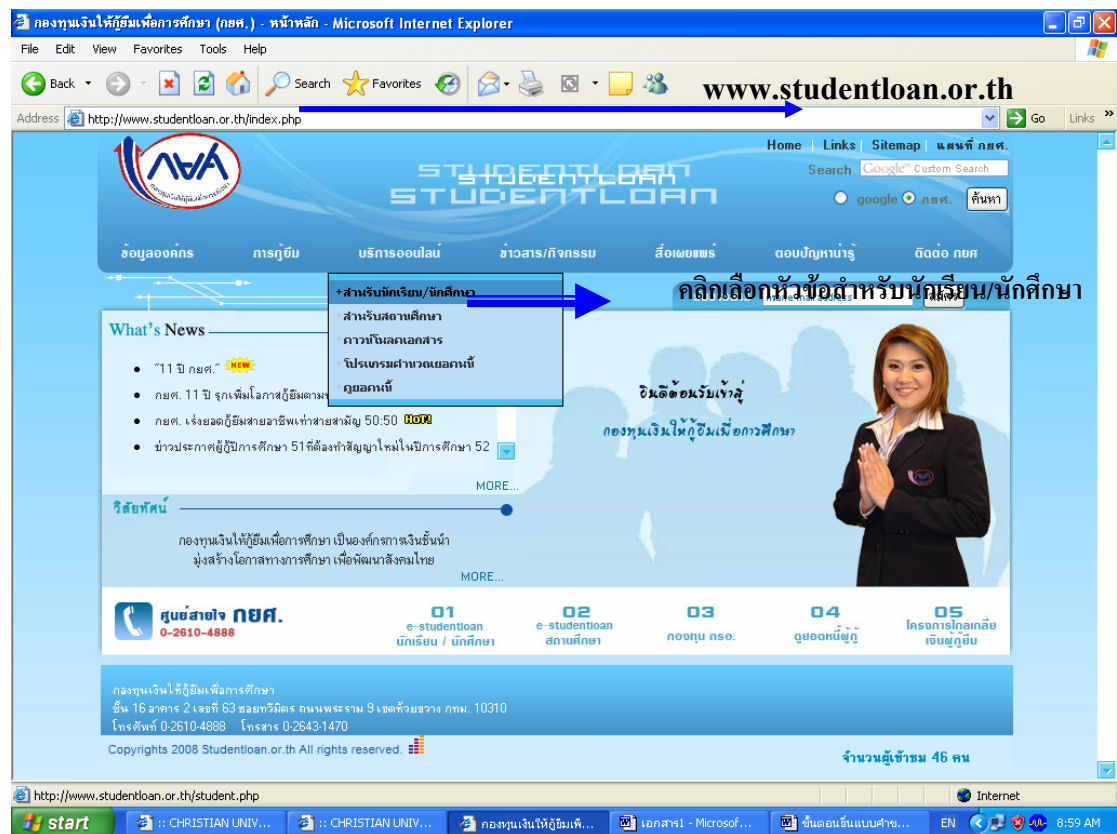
กองทุนเงินให้กู้ยืมเพื่อการศึกษา (กยศ.) - หน้าหลัก - Microsoft Internet Explorer

File Edit View Favorites Tools Help

Back Search Favorites

www.studentloan.or.th

Address http://www.studentloan.or.th/index.php Go Links

กยศ

STUDENTLOAN

Home | Links | Sitemap | แผนที่ กยศ.

Search Google Custom Search

google กยศ. ค้นหา

ข้อมูลองค์กร การกู้ยืม บริการออนไลน์ ข่าวสาร/กิจกรรม สื่อเผยแพร่ ตอบปัญหาน่ารู้ ติดต่อ กยศ

+สำหรับนักเรียน/นักศึกษา
สำหรับสถานศึกษา
ดาวน์โหลดเอกสาร
โปรแกรมคำนวณยอดหนี้
ดูยอดหนี้

คลิกเลือกหัวข้อสำหรับนักเรียน/นักศึกษา

What's News

• "11 ปี กยศ." NEW
• กยศ. 11 ปี รุกเพิ่มโอกาสกู้ยืมตามฯ
• กยศ. เร่งยอดกู้ยืมสายอาชีพเท่าสายสามัญ 50:50 HOT!
• ข่าวประกาศผู้กู้ปีการศึกษา 51ที่ต้องทำสัญญาใหม่ในปีการศึกษา 52

MORE...

ยินดีต้อนรับเข้าสู่
กองทุนเงินให้กู้ยืมเพื่อการศึกษา

วิสัยทัศน์

กองทุนเงินให้กู้ยืมเพื่อการศึกษา เป็นองค์กรการเงินชั้นนำ มุ่งสร้างโอกาสทางการศึกษา เพื่อพัฒนาสังคมไทย

MORE...

ศูนย์สายใจ กยศ. 0-2610-4888

01 e-studentloan นักเรียน / นักศึกษา
02 e-studentloan สถานศึกษา
03 กองทุน กรอ.
04 ดูยอดหนี้ผู้กู้
05 โครงการไกล่เกลี่ยเงินผู้กู้ยืม

กองทุนเงินให้กู้ยืมเพื่อการศึกษา
ชั้น 16 อาคาร 2 เลขที่ 63 ซอยทวีมิตร ถนนพระราม 9 เขตห้วยขวาง กทม. 10310
โทรศัพท์ 0-2610-4888 โทรสาร 0-2643-1470

Copyrights 2008 Studentloan.or.th All rights reserved.

จำนวนผู้เข้าชม 46 คน

http://www.studentloan.or.th/student.php Internet

start :: CHRISTIAN UNIV... :: CHRISTIAN UNIV... กองทุนเงินให้กู้ยืมเพื่... เอกสาร1 - Microsof... ขั้นตอนยื่นแบบศาข... EN 8:59 AM